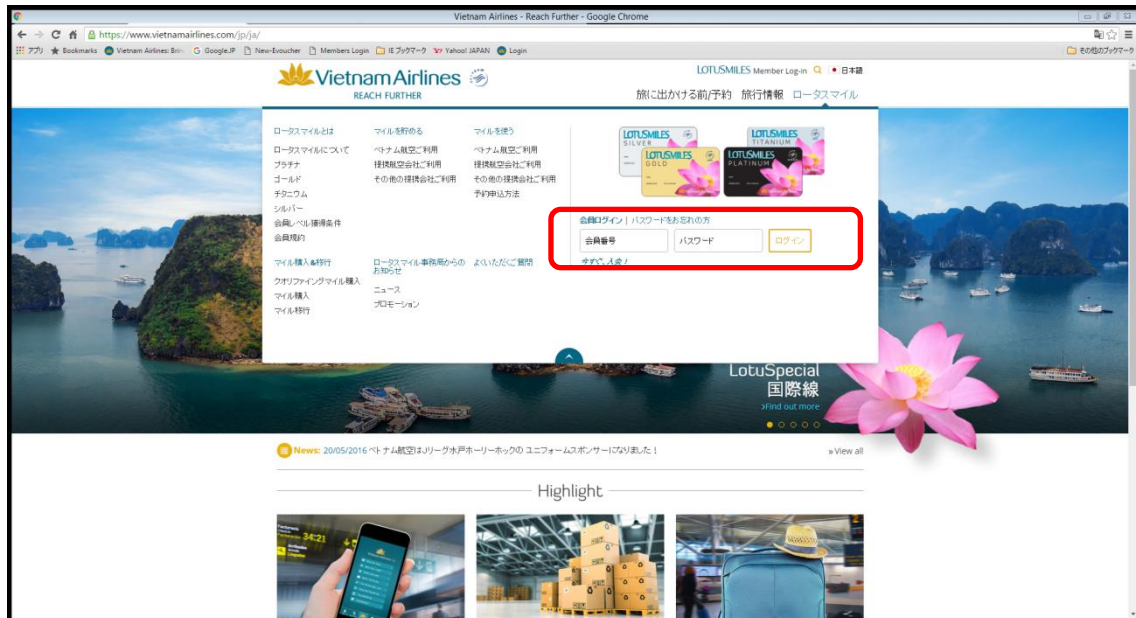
Vietnam Airlines - Reach Further - Google Chrome

https://www.vietnamairlines.com/jp/ja/

アプリ Bookmarks Vietnam Airlines: Brin GoogleJP New-Evoucher Members Login IE ブックマーク Yahoo! JAPAN Login その他のブックマーク

Vietnam Airlines REACH FURTHER

LOTUSMILES Member Log-in 日本語

旅に出かける前/予約 旅行情報 ロータスマイル

ロータスマイルとは
ロータスマイルについて
プラチナ
ゴールド
チタニウム
シルバー
会員レベル獲得条件
会員規約

マイルを貯める
ベトナム航空ご利用
提携航空会社ご利用
その他の提携会社ご利用

マイルを使う
ベトナム航空ご利用
提携航空会社ご利用
その他の提携会社ご利用
予約申込方法

LOTUSMILES SILVER
LOTUSMILES TITANIUM
LOTUSMILES GOLD
LOTUSMILES PLATINUM

会員ログイン | パスワードをお忘れの方
会員番号
パスワード
ログイン
すぐに入会！

マイル購入&移行
クオリファイングマイル購入
マイル購入
マイル移行

ロータスマイル事務局からのお知らせ
ニュース
プロモーション

よくいただくご質問

LotuSpecial
国際線
>Find out more

News: 20/05/2016 ベトナム航空はJリーグ水戸ホーリーホックの ユニフォームスポンサーになりました！

» View all

Highlight

34:21